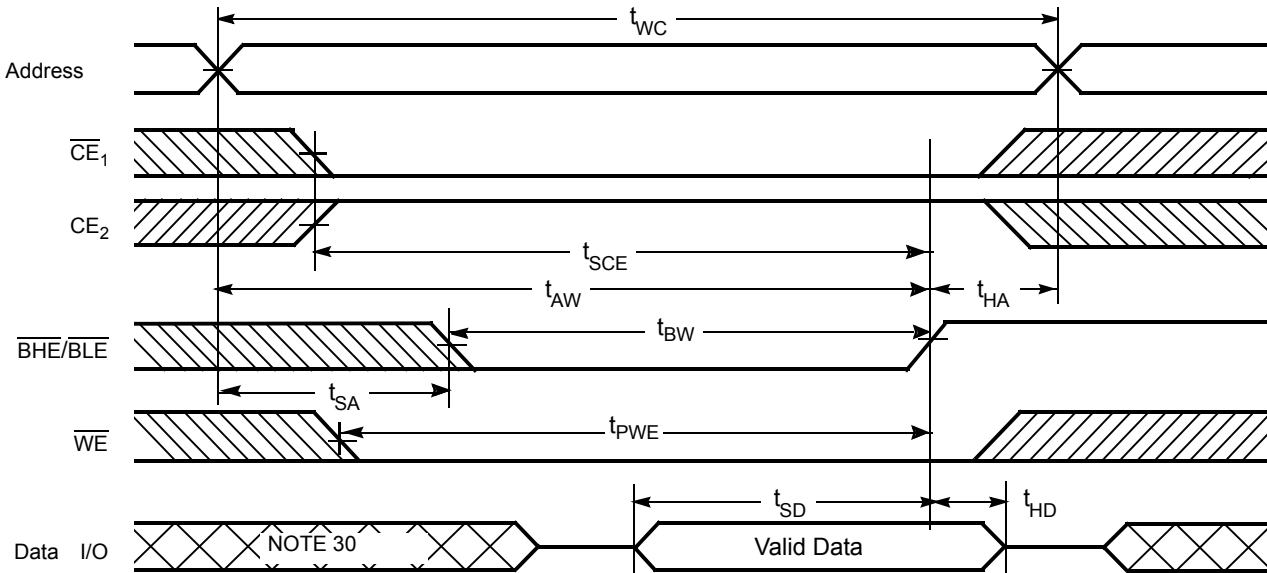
$t_{WC}$

Address

$\overline{CE}_1$

$CE_2$

$t_{SCE}$

$t_{AW}$

$t_{HA}$

$\overline{BHE}/\overline{BLE}$

$t_{BW}$

$t_{SA}$

$\overline{WE}$

$t_{PWE}$

$t_{SD}$

$t_{HD}$

Data I/O

NOTE 30

Valid Data